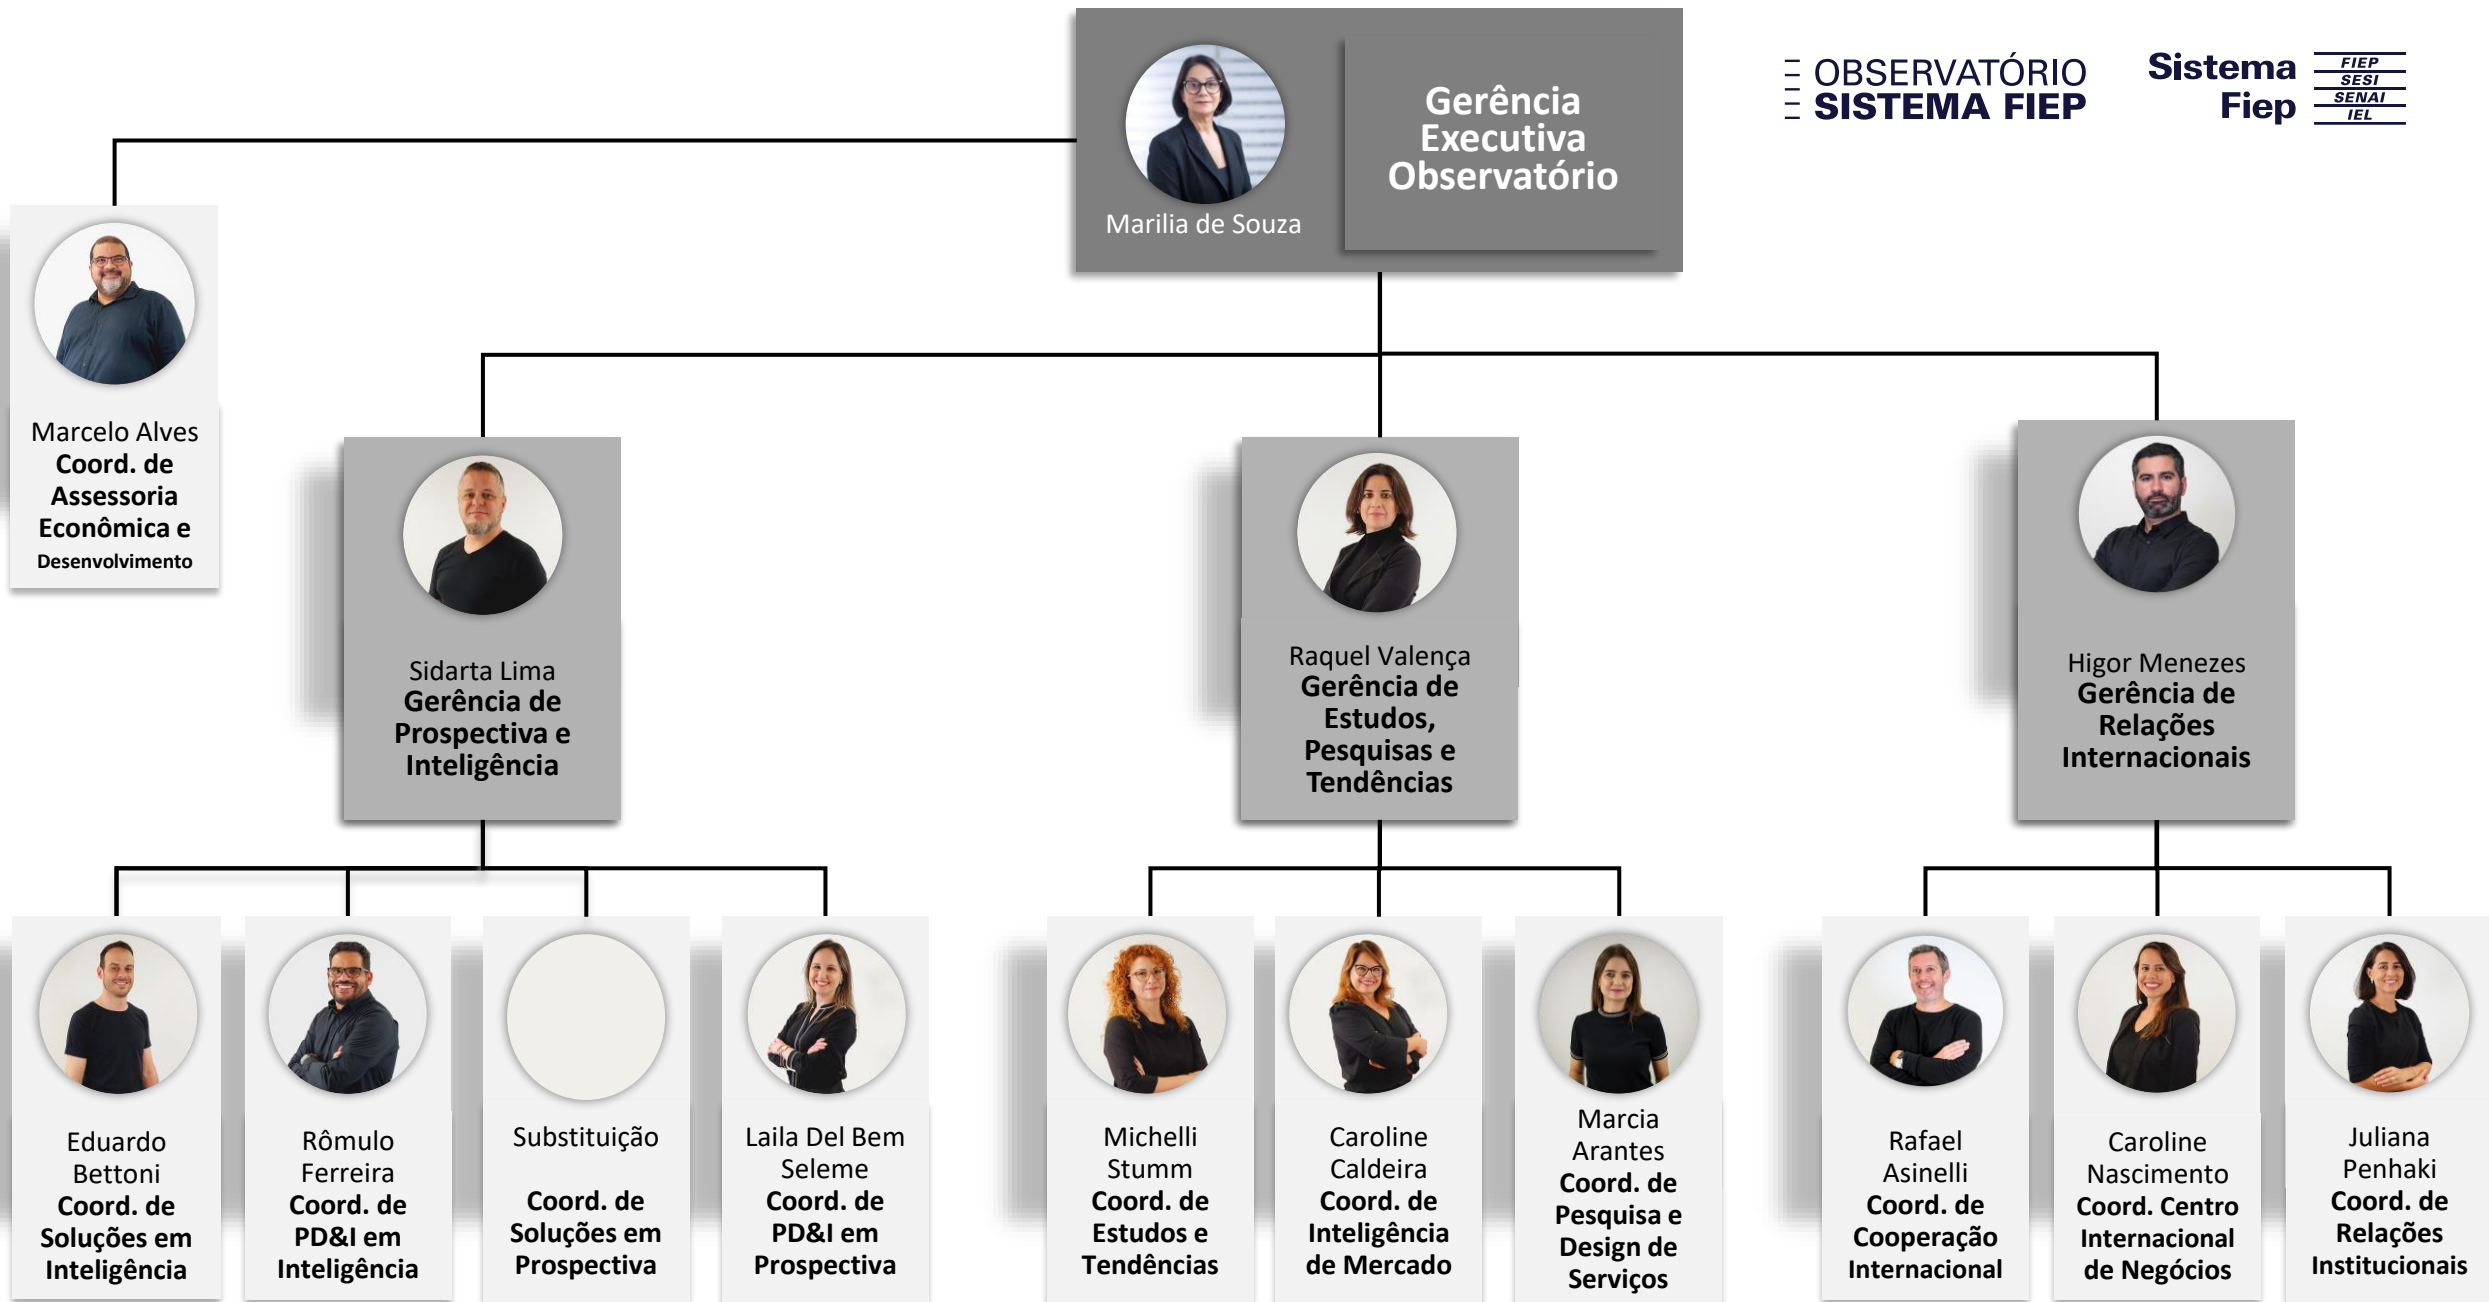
Marilia de Souza

Gerência Executiva Observatório

OBSERVATÓRIO SISTEMA FIEP

Sistema Fiep

FIEP SESI SENAI IEL

Marcelo Alves
Coord. de Assessoria Econômica e Desenvolvimento

Sidarta Lima
Gerência de Prospectiva e Inteligência

Raquel Valença
Gerência de Estudos, Pesquisas e Tendências

Higor Menezes
Gerência de Relações Internacionais

Eduardo Bettoni
Coord. de Soluções em Inteligência

Rômulo Ferreira
Coord. de PD&I em Inteligência

Substituição

Coord. de Soluções em Prospectiva

Laila Del Bem Seleme
Coord. de PD&I em Prospectiva

Michelli Stumm
Coord. de Estudos e Tendências

Caroline Caldeira
Coord. de Inteligência de Mercado

Marcia Arantes
Coord. de Pesquisa e Design de Serviços

Rafael Asinelli
Coord. de Cooperação Internacional

Caroline Nascimento
Coord. Centro Internacional de Negócios

Juliana Penhaki
Coord. de Relações Institucionais